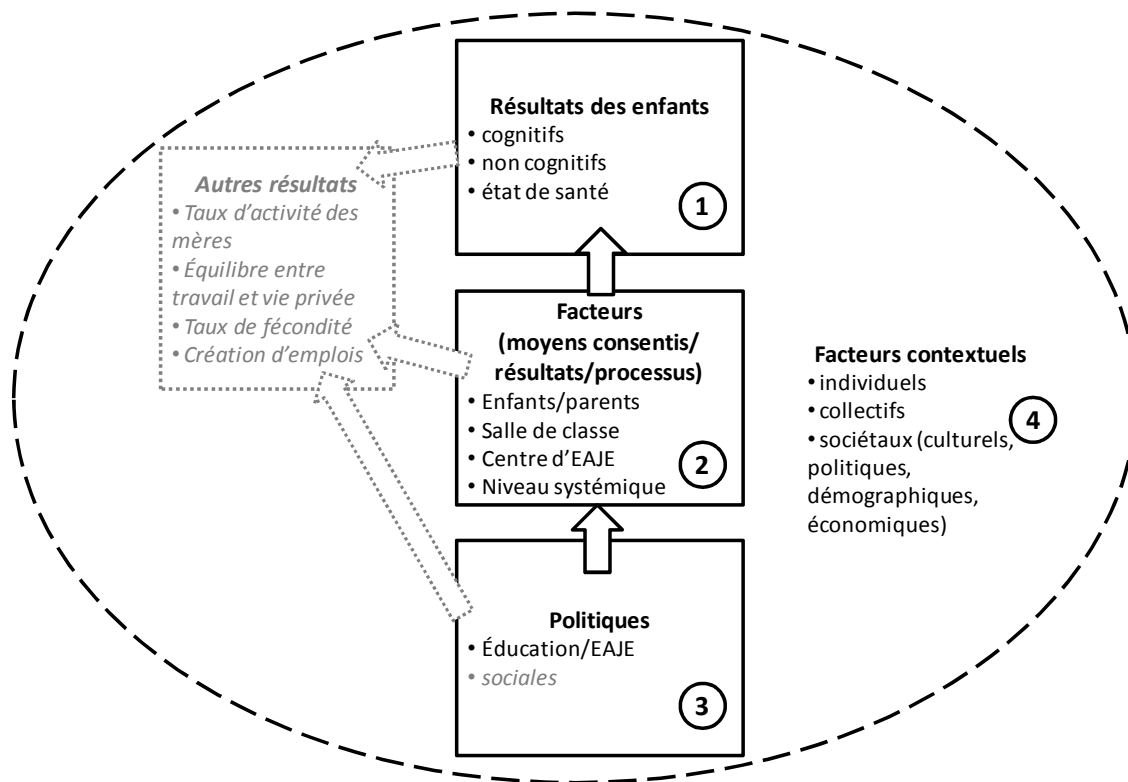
Résultats des enfants
• cognitifs
• non cognitifs
• état de santé
1

Autres résultats
• Taux d'activité des mères
• Équilibre entre travail et vie privée
• Taux de fécondité
• Création d'emplois

Facteurs
(moyens consentis/ résultats/processus)
• Enfants/parents
• Salle de classe
• Centre d'EAJE
• Niveau systémique
2

Facteurs contextuels
• individuels
• collectifs
• sociétaux (culturels, politiques, démographiques, économiques)
4

Politiques
• Éducation/EAJE
• sociales
3